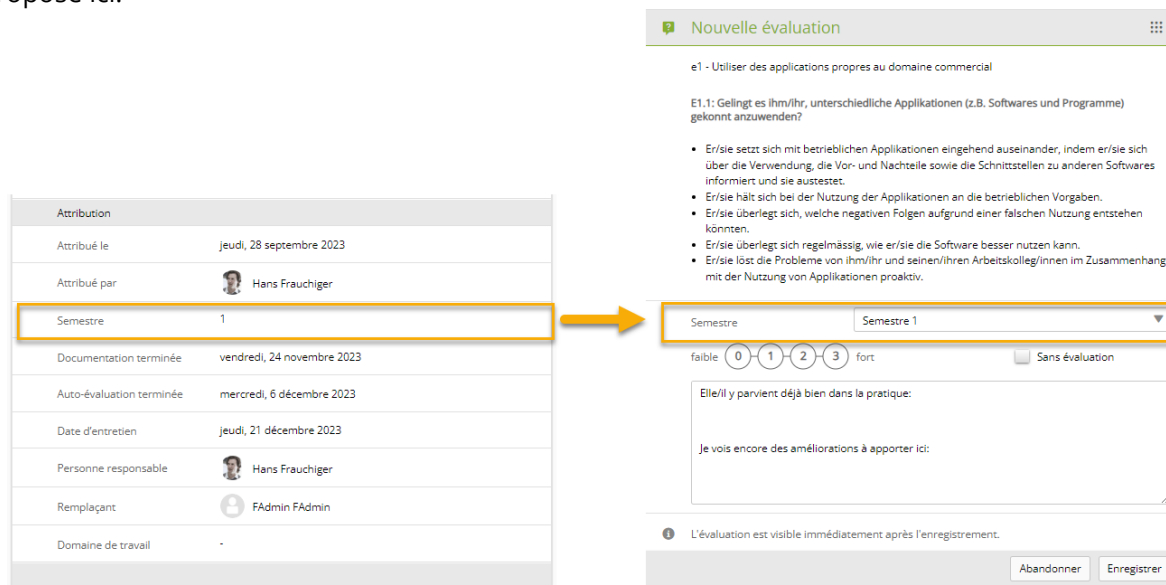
oposé ici.

| Attribution | |
|---|---|
| Attribué le | jeudi, 28 septembre 2023 |
| Attribué par | Hans Frauchiger |
| Semestre | 1 |
| Documentation terminée | vendredi, 24 novembre 2023 |
| Auto-évaluation terminée | mercredi, 6 décembre 2023 |
| Date d'entretien | jeudi, 21 décembre 2023 |
| Personne responsable | Hans Frauchiger |
| Remplaçant | FAdmin FAdmin |
| Domaine de travail | - |

Nouvelle évaluation

e1 - Utiliser des applications propres au domaine commercial

E1.1: Gelingt es ihm/ihr, unterschiedliche Applikationen (z.B. Softwares und Programme) gekonnt anzuwenden?

- Er/sie setzt sich mit betrieblichen Applikationen eingehend auseinander, indem er/sie sich über die Verwendung, die Vor- und Nachteile sowie die Schnittstellen zu anderen Softwares informiert und sie austestet.
- Er/sie hält sich bei der Nutzung der Applikationen an die betrieblichen Vorgaben.
- Er/sie überlegt sich, welche negativen Folgen aufgrund einer falschen Nutzung entstehen könnten.
- Er/sie überlegt sich regelmässig, wie er/sie die Software besser nutzen kann.
- Er/sie löst die Probleme von ihm/ihr und seinen/ihren Arbeitskolleg/innen im Zusammenhang mit der Nutzung von Applikationen proaktiv.

Semestre | Semestre 1

faible 0 1 2 3 fort | Sans évaluation

Elle/il y parvient déjà bien dans la pratique:

Je vois encore des améliorations à apporter ici:

L'évaluation est visible immédiatement après l'enregistrement.

Abandonner | Enregistrer